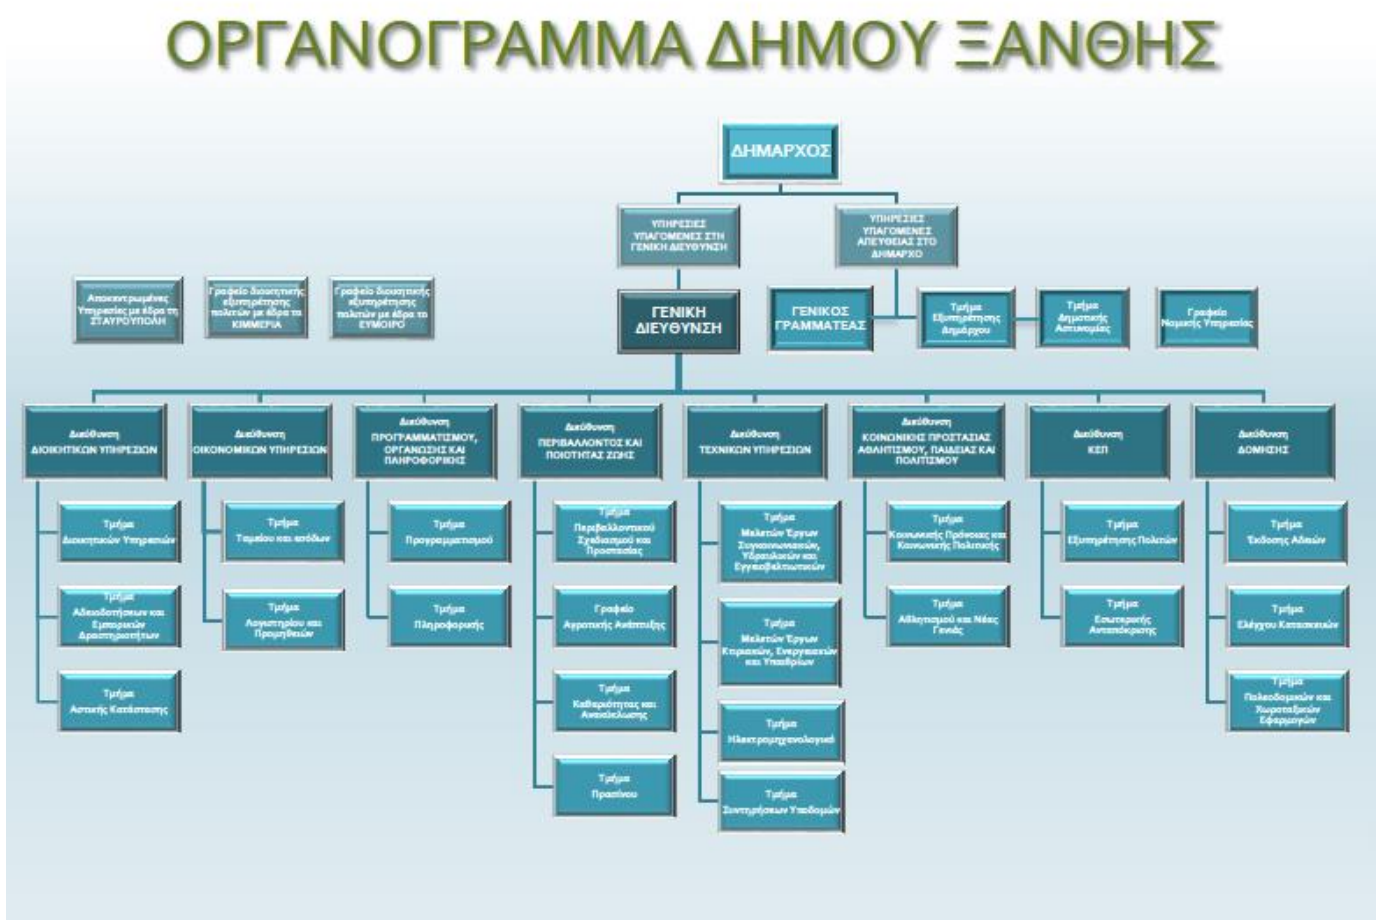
ΟΡΓΑΝΟΓΡΑΜΜΑ ΔΗΜΟΥ ΞΑΝΘΗΣ

ΔΗΜΑΡΧΟΣ

ΥΠΗΡΕΣΙΕΣ ΥΠΑΓΟΜΕΝΕΣ ΣΤΗ ΓΕΝΙΚΗ ΔΙΕΥΘΥΝΣΗ

ΥΠΗΡΕΣΙΕΣ ΥΠΑΓΟΜΕΝΕΣ ΑΠΕΥΘΕΙΑΣ ΣΤΟ ΔΗΜΑΡΧΟ

Αποκεντρωμένες Υπηρεσίες με έδρα τη ΣΤΑΥΡΟΥΠΟΛΗ

Γραφείο διοικητικής εξυπηρέτησης πολιτών με έδρα τα ΚΙΜΜΕΡΙΑ

Γραφείο διοικητικής εξυπηρέτησης πολιτών με έδρα το ΕΥΜΟΙΡΟ

ΓΕΝΙΚΗ ΔΙΕΥΘΥΝΣΗ

ΓΕΝΙΚΟΣ ΓΡΑΜΜΑΤΕΑΣ

Τμήμα Εξυπηρέτησης Δημάρχου

Τμήμα Δημοτικής Αστυνομίας

Γραφείο Νομικής Υπηρεσίας

Διεύθυνση ΔΙΟΙΚΗΤΙΚΩΝ ΥΠΗΡΕΣΙΩΝ

Τμήμα Διοικητικών Υπηρεσιών

Τμήμα Αδειοδοτήσεων και Εμπορικών Δραστηριοτήτων

Τμήμα Αστικής Κατάστασης

Διεύθυνση ΟΙΚΟΝΟΜΙΚΩΝ ΥΠΗΡΕΣΙΩΝ

Τμήμα Ταμείου και εσόδων

Τμήμα Λογιστηρίου και Προμηθειών

Διεύθυνση ΠΡΟΓΡΑΜΜΑΤΙΣΜΟΥ, ΟΡΓΑΝΩΣΗΣ ΚΑΙ ΠΛΗΡΟΦΟΡΙΚΗΣ

Τμήμα Προγραμματισμού

Τμήμα Πληροφορικής

Διεύθυνση ΠΕΡΙΒΑΛΛΟΝΤΟΣ ΚΑΙ ΠΟΙΟΤΗΤΑΣ ΖΩΗΣ

Τμήμα Περιβαλλοντικού Σχεδιασμού και Προστασίας

Γραφείο Αγροτικής Ανάπτυξης

Τμήμα Καθαριότητας και Ανακύκλωσης

Τμήμα Πρασίνου

Διεύθυνση ΤΕΧΝΙΚΩΝ ΥΠΗΡΕΣΙΩΝ

Τμήμα Μελετών Έργων Συγκοινωνιακών, Υδραυλικών και Εγγειοβελτιωτικών

Τμήμα Μελετών Έργων Κτιριακών, Ενεργειακών και Υπαιθρίων

Τμήμα Ηλεκτρομηχανολογικό

Τμήμα Συντηρήσεων Υποδομών

Διεύθυνση ΚΟΙΝΩΝΙΚΗΣ ΠΡΟΣΤΑΣΙΑΣ ΑΘΛΗΤΙΣΜΟΥ, ΠΑΙΔΕΙΑΣ ΚΑΙ ΠΟΛΙΤΙΣΜΟΥ

Τμήμα Κοινωνικής Πρόνοιας και Κοινωνικής Πολιτικής

Τμήμα Αθλητισμού και Νέας Γενιάς

Διεύθυνση ΚΕΠ

Τμήμα Εξυπηρέτησης Πολιτών

Τμήμα Εσωτερικής Ανταπόκρισης

Διεύθυνση ΔΟΜΗΣΗΣ

Τμήμα Έκδοσης Αδειών

Τμήμα Ελέγχου Κατασκευών

Τμήμα Πολεοδομικών και Χωροταξικών Εφαρμογών